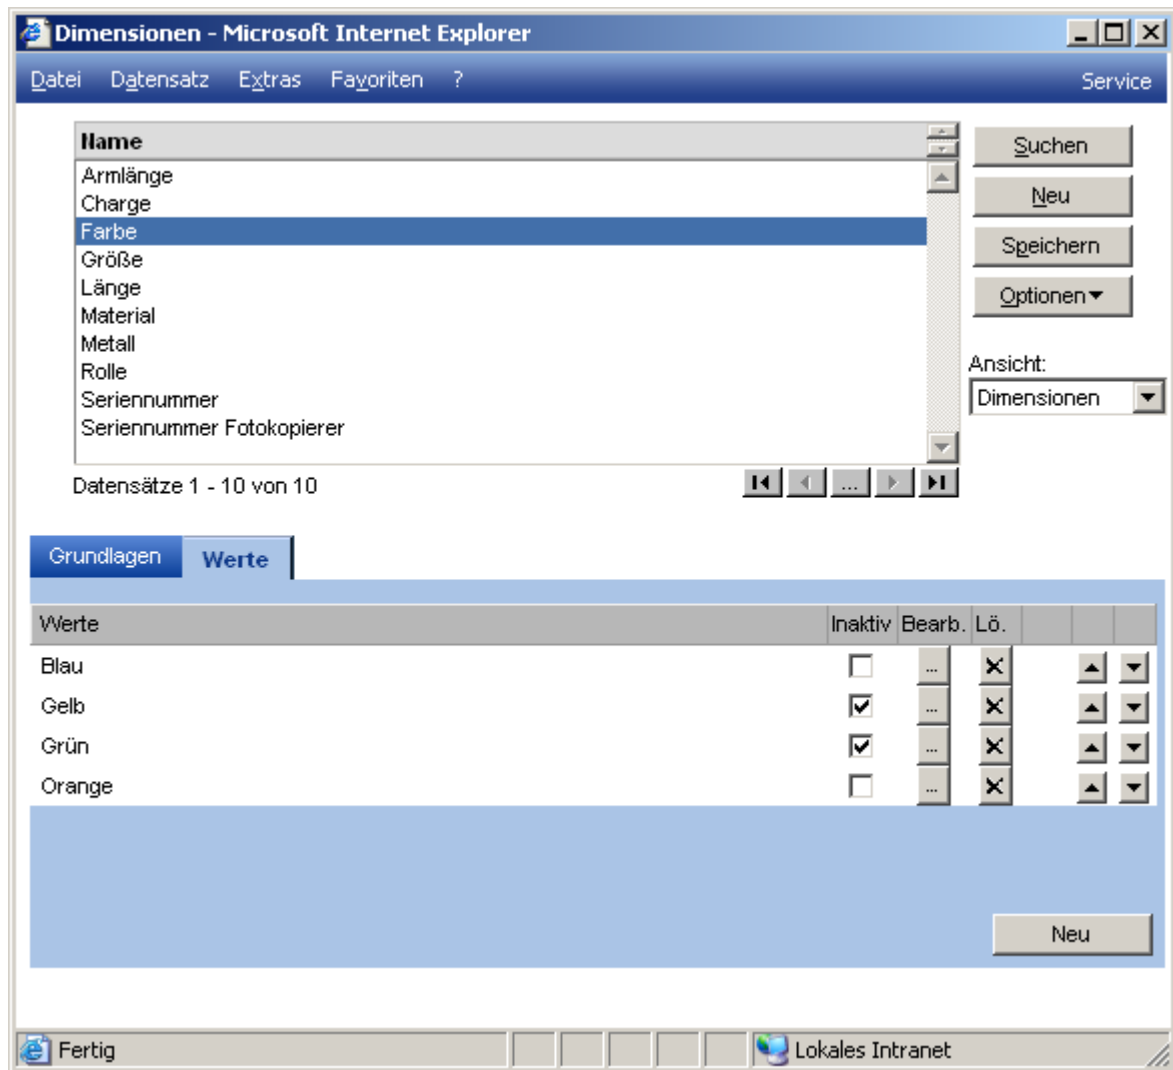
Dimensionen - Microsoft Internet Explorer

Datei Datensatz Extras Favoriten ? Service

| Name |
|---|
| Armlänge |
| Charge |
| Farbe |
| Größe |
| Länge |
| Material |
| Metall |
| Rolle |
| Seriennummer |
| Seriennummer Fotokopierer |

Suchen
Neu
Speichern
Optionen
Ansicht:
Dimensionen

Datensätze 1 - 10 von 10

...

Grundlagen Werte

| Werte | Inaktiv | Bearb. | Lö. | | |
|---|---|---|---|---|---|
| Blau | ☐ | ... | ✕ | ▲ | ▼ |
| Gelb | ☑ | ... | ✕ | ▲ | ▼ |
| Grün | ☑ | ... | ✕ | ▲ | ▼ |
| Orange | ☐ | ... | ✕ | ▲ | ▼ |

Neu

Fertig
Lokales Intranet